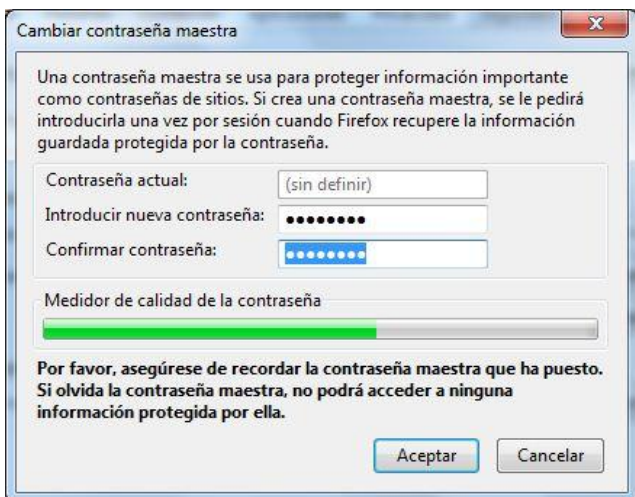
Cambiar contraseña maestra

Una contraseña maestra se usa para proteger información importante como contraseñas de sitios. Si crea una contraseña maestra, se le pedirá introducirla una vez por sesión cuando Firefox recupere la información guardada protegida por la contraseña.

Contraseña actual: (sin definir)
Introducir nueva contraseña: ••••••••
Confirmar contraseña: ••••••••

Medidor de calidad de la contraseña

Por favor, asegúrese de recordar la contraseña maestra que ha puesto. Si olvida la contraseña maestra, no podrá acceder a ninguna información protegida por ella.

Aceptar Cancelar